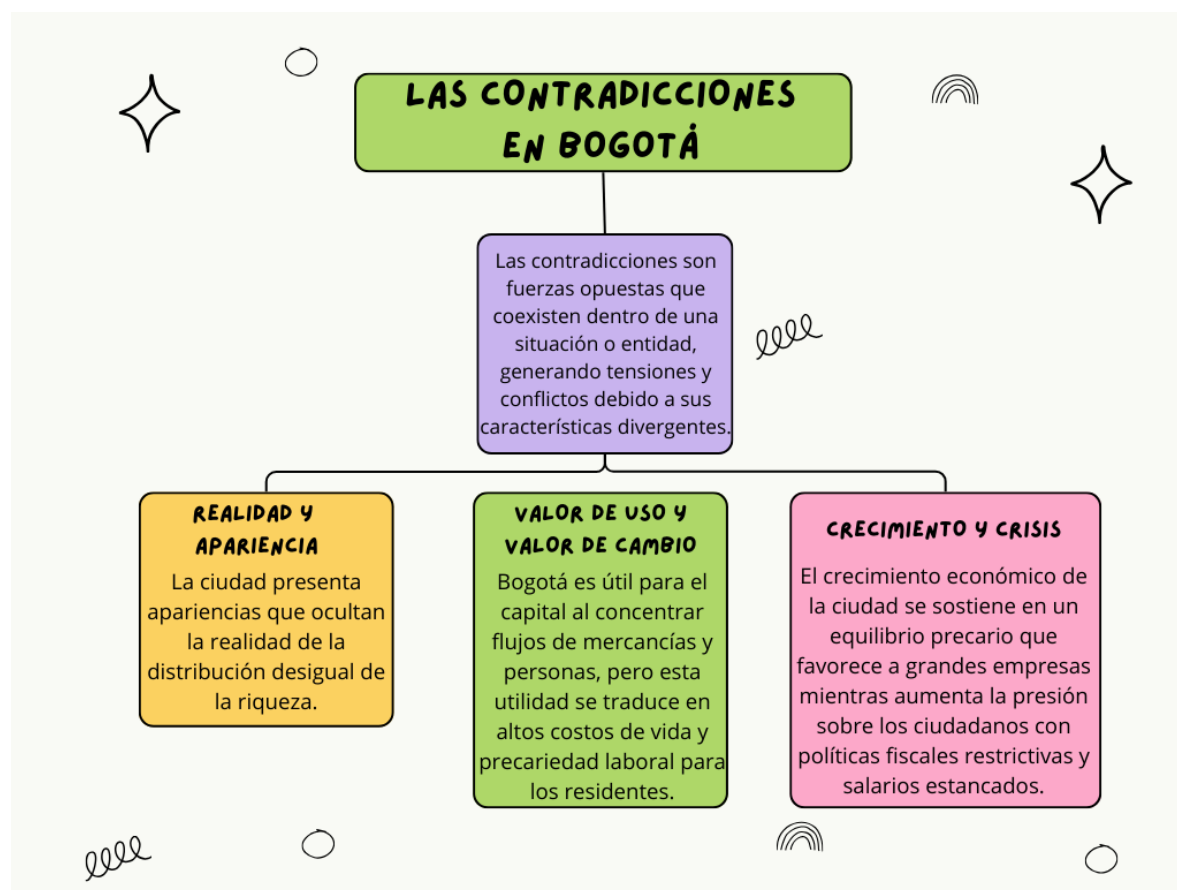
LAS CONTRADICCIONES EN BOGOTÁ

Las contradicciones son fuerzas opuestas que coexisten dentro de una situación o entidad, generando tensiones y conflictos debido a sus características divergentes.

REALIDAD Y APARIENCIA

La ciudad presenta apariencias que ocultan la realidad de la distribución desigual de la riqueza.

VALOR DE USO Y VALOR DE CAMBIO

Bogotá es útil para el capital al concentrar flujos de mercancías y personas, pero esta utilidad se traduce en altos costos de vida y precariedad laboral para los residentes.

CRECIMIENTO Y CRISIS

El crecimiento económico de la ciudad se sostiene en un equilibrio precario que favorece a grandes empresas mientras aumenta la presión sobre los ciudadanos con políticas fiscales restrictivas y salarios estancados.